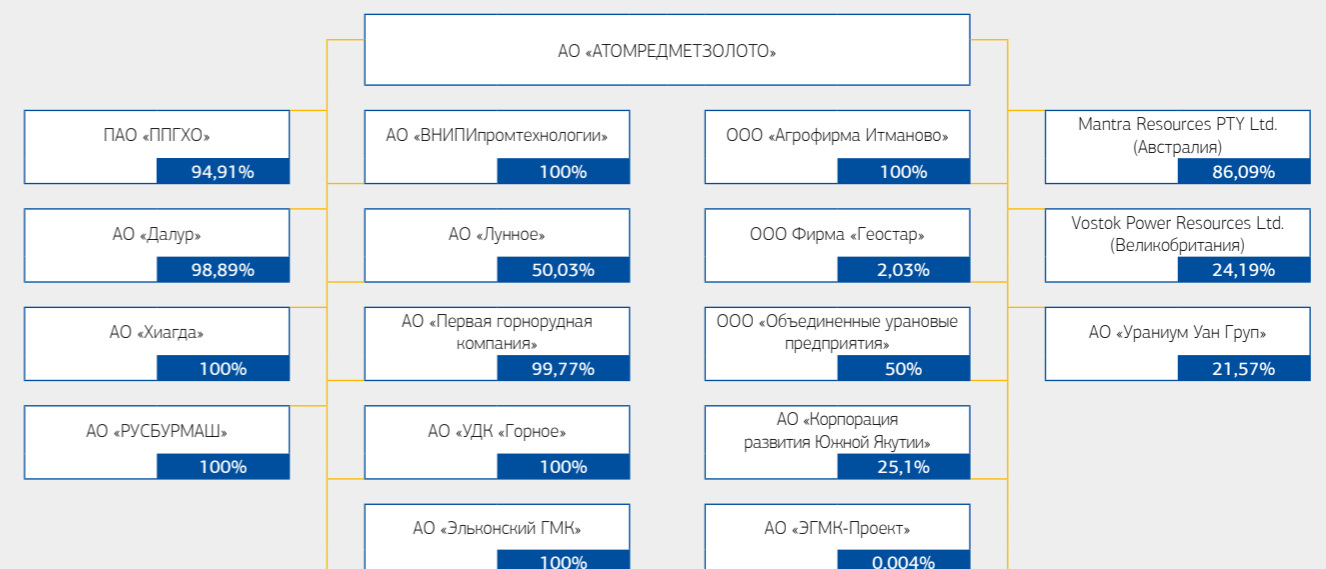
АО «АТОМРЕДМЕТЗОЛОТО»

ПАО «ППГХО»
94,91%

АО «Далур»
98,89%

АО «Хиагда»
100%

АО «РУСБУРМАШ»
100%

АО «ВНИПИпромтехнологии»
100%

АО «Лунное»
50,03%

АО «Первая горнорудная компания»
99,77%

АО «УДК «Горное»
100%

АО «Эльконский ГМК»
100%

ООО «Агрофирма Итманово»
100%

ООО Фирма «Геостар»
2,03%

ООО «Объединенные урановые предприятия»
50%

АО «Корпорация развития Южной Якутии»
25,1%

АО «ЭГМК-Проект»
0,004%

Mantra Resources PTY Ltd. (Австралия)
86,09%

Vostok Power Resources Ltd. (Великобритания)
24,19%

АО «Ураниум Уан Груп»
21,57%